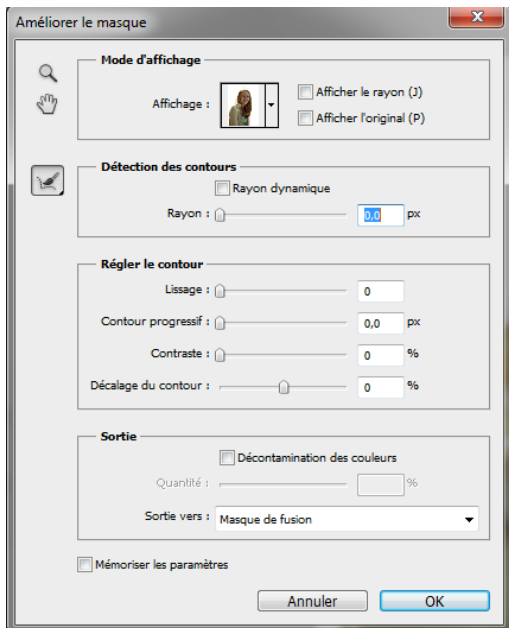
Améliorer le masque

Mode d'affichage

Affichage :

Afficher le rayon (J)

Afficher l'original (P)

Détection des contours

Rayon dynamique

Rayon : 0,0 px

Régler le contour

Lissage : 0

Contour progressif : 0,0 px

Contraste : 0 %

Décalage du contour : 0 %

Sortie

Décontamination des couleurs

Quantité : %

Sortie vers : Masque de fusion

Mémoriser les paramètres

Annuler

OK